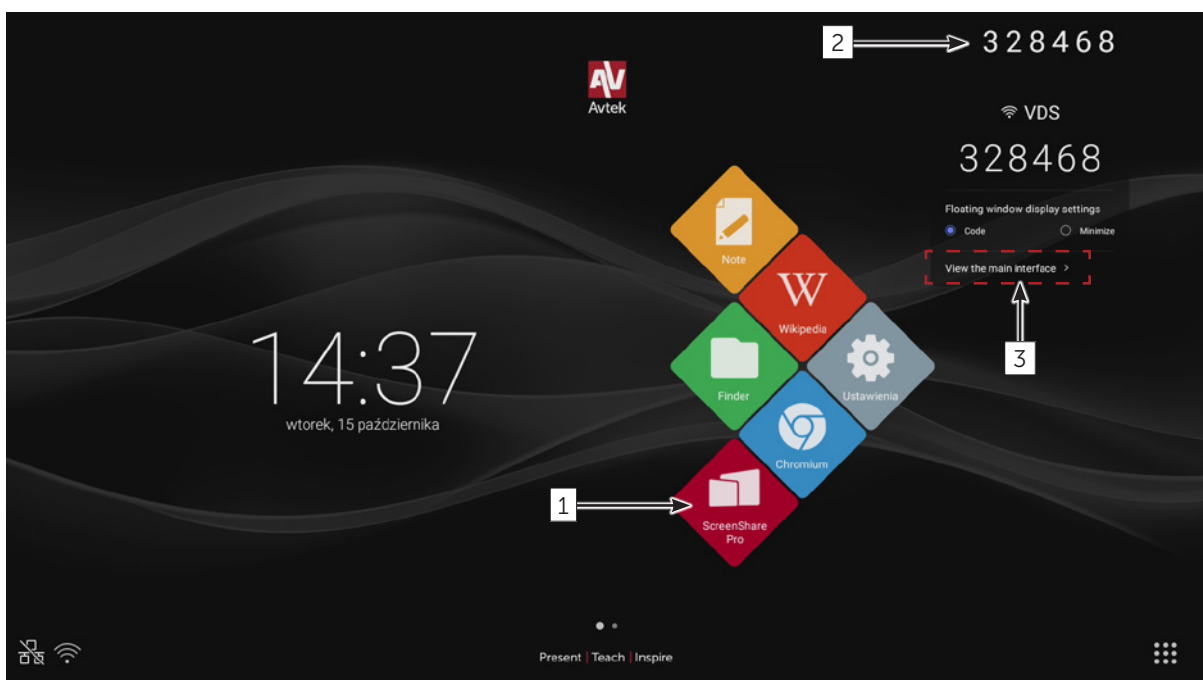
2 328468

AV
Avtek

VDS

328468

Floating window display settings

Code

Minimize

View the main interface >

3

Note

Wikipedia

14:37

wtorek, 15 października

Finder

Ustawienia

Chromium

1

ScreenShare Pro

Present | Teach | Inspire